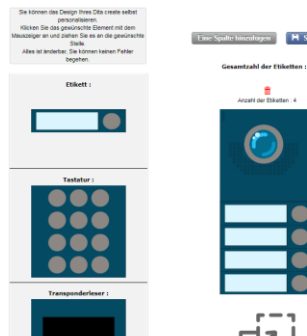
Sie können das Design Ihres Dita create selbst personalisieren.
Klicken Sie das gewünschte Element mit dem Mauszeiger an und ziehen Sie es an die gewünschte Stelle.
Alles ist änderbar, Sie können keinen Fehler begehen.

Etikett :

Tastatur :

Transponderleser :

Eine Spalte hinzufügen

S

Gesamtzahl der Etiketten :

Anzahl der Etiketten : 4